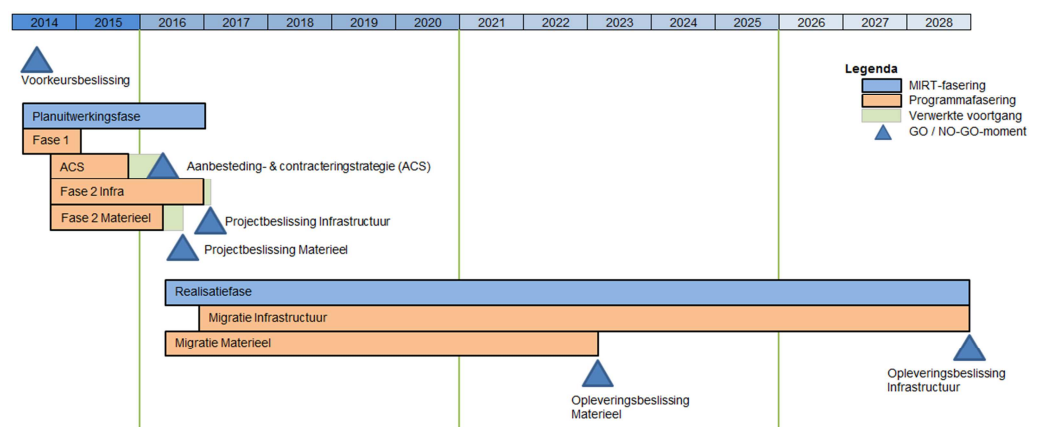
| 2014 | 2015 | 2016 | 2017 | 2018 | 2019 | 2020 | 2021 | 2022 | 2023 | 2024 | 2025 | 2026 | 2027 | 2028 |
|---|---|---|---|---|---|---|---|---|---|---|---|---|---|---|

Voorkeursbeslissing

Legenda
MIRT-fasering
Programmafasering
Verwerkte voortgang
GO / NO-GO-moment

Planuitwerkingsfase
Fase 1
ACS
Aanbesteding- & contracteringstrategie (ACS)
Fase 2 Infra
Fase 2 Materieel
Projectbeslissing Infrastructuur
Projectbeslissing Materieel

Realisatiefase
Migratie Infrastructuur
Migratie Materieel

Opleveringsbeslissing Materieel

Opleveringsbeslissing Infrastructuur